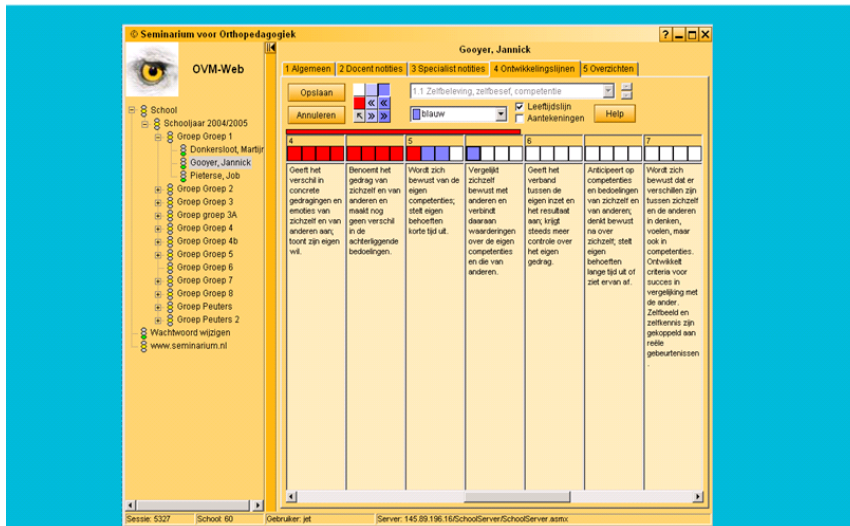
© Seminarium voor Orthopedagogiek

? _ □ X

OVM-Web

School
Schooljaar 2004/2005
Groep Groep 1
Donkersloot, Martijn
Gooyer, Jannick
Pieterse, Job
Groep Groep 2
Groep Groep 3
Groep groep 3A
Groep Groep 4
Groep Groep 4b
Groep Groep 5
Groep Groep 6
Groep Groep 7
Groep Groep 8
Groep Peuters
Groep Peuters 2
Wachtwoord wijzigen
www.seminarium.nl

Gooyer, Jannick

1 Algemeen | 2 Docent notities | 3 Specialist notities | 4 Ontwikkelingslijnen | 5 Overzichten

Opslaan
Annuleren
1.1 Zelfbeleving, zelfbesef, competentie
blauw
Leeftijdslijn
Aantekeningen
Help

| 4 | | 5 | | 6 | | 7 |
|---|---|---|---|---|---|---|
| Geeft het verschil in concrete gedragingen en emoties van zichzelf en van anderen aan; toont zijn eigen wil. | Benoemt het gedrag van zichzelf en van anderen en maakt nog geen verschil in de achterliggende bedoelingen. | Wordt zich bewust van de eigen competenties; stelt eigen behoeften korte tijd uit. | Vergelijkt zichzelf bewust met anderen en verbindt daaraan waarderingen over de eigen competenties en die van anderen. | Geeft het verband tussen de eigen inzet en het resultaat aan; krijgt steeds meer controle over het eigen gedrag. | Anticipeert op competenties en bedoelingen van zichzelf en van anderen; denkt bewust na over zichzelf; stelt eigen behoeften lange tijd uit of ziet ervan af. | Wordt zich bewust dat er verschillen zijn tussen zichzelf en de anderen in denken, voelen, maar ook in competenties. Ontwikkelt criteria voor succes in vergelijking met de ander. Zelfbeeld en zelfkennis zijn gekoppeld aan reële gebeurtenissen. |

Sessie: 5327 | School: 60 | Gebruiker: jet | Server: 145.89.196.16/SchoolServer/SchoolServer.asmx